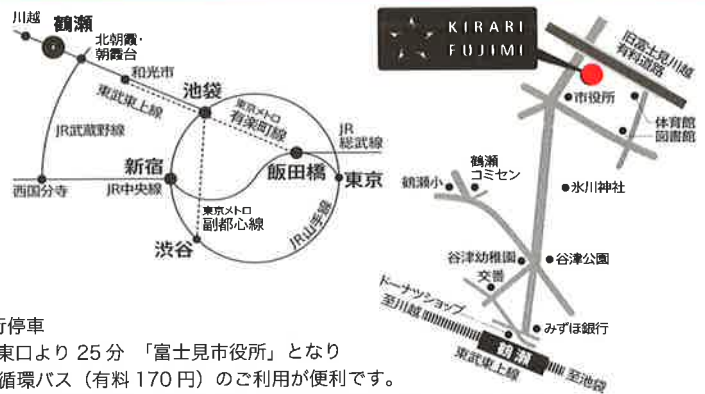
川越
鶴瀬
北朝霞・朝霞台
和光市
東武東上線
池袋
東京メトロ有楽町線
JR武蔵野線
JR総武線
新宿
飯田橋
東京
西国分寺
JR中央線
東京メトロ副都心線
JR山手線
渋谷

KIRARI FUJIMI
旧富士見川越有料道路
市役所
体育館
図書館
鶴瀬コミセン
鶴瀬小
氷川神社
谷津幼稚園
谷津公園
交番
ドーナッツショップ
至川越
みずほ銀行
鶴瀬
東武東上線
至池袋

行停車
東口より 25 分 「富士見市役所」となり
循環バス（有料 170 円）のご利用が便利です。